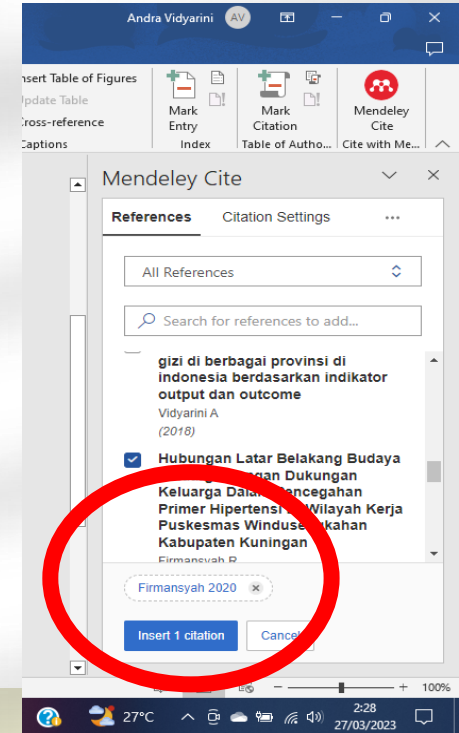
Andra Vidyarini AV

nsert Table of Figures
pdate Table
ross-reference
Captions

Mark Entry
Index

Mark Citation
Table of Autho...

Mendeley Cite
Cite with Me...

Mendeley Cite

References
Citation Settings
...

All References

Search for references to add...

gizi di berbagai provinsi di indonesia berdasarkan indikator output dan outcome
Vidyarini A
(2018)

Hubungan Latar Belakang Budaya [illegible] Dukungan Keluarga Dalam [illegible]encegahan Primer Hipertensi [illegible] Wilayah Kerja Puskesmas Winduse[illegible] Kabupaten Kuningan
Firmansyah R

Firmansyah 2020

Insert 1 citation
Cancel

100%

27°C
2:28
27/03/2023